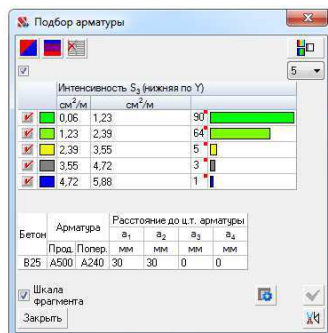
Подбор арматуры

5

| | | Интенсивность $S_3$ (нижняя по Y) | | |
|---|---|---|---|---|
| | | см²/м | см²/м | |
| | | 0,06 | 1,23 | 90 |
| | | 1,23 | 2,39 | 64 |
| | | 2,39 | 3,55 | 5 |
| | | 3,55 | 4,72 | 3 |
| | | 4,72 | 5,88 | 1 |

| Бетон | Арматура | | Расстояние до ц.т. арматуры | | | |
|---|---|---|---|---|---|---|
| | | | $a_1$ | $a_2$ | $a_3$ | $a_4$ |
| | Прод. | Попер. | мм | мм | мм | мм |
| B25 | A500 | A240 | 30 | 30 | 0 | 0 |

Шкала фрагмента

Закрыть